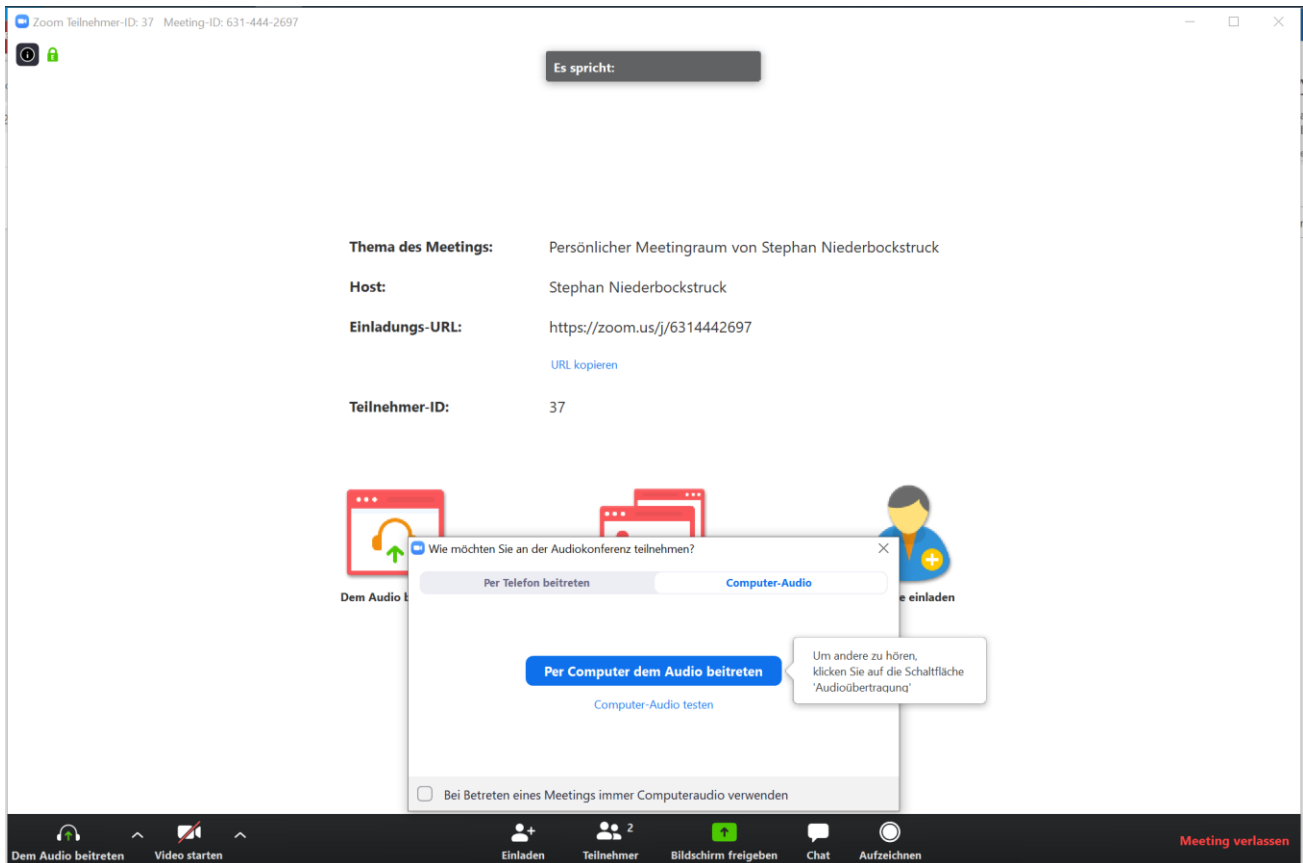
Zoom Teilnehmer-ID: 37 Meeting-ID: 631-444-2697

Es spricht:

Thema des Meetings: Persönlicher Meetingraum von Stephan Niederbockstruck

Host: Stephan Niederbockstruck

Einladungs-URL: https://zoom.us/j/6314442697

URL kopieren

Teilnehmer-ID: 37

Dem Audio b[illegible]

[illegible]e einladen

Wie möchten Sie an der Audiokonferenz teilnehmen?

Per Telefon beitreten

Computer-Audio

Per Computer dem Audio beitreten

Computer-Audio testen

Um andere zu hören, klicken Sie auf die Schaltfläche 'Audioübertragung'

Bei Betreten eines Meetings immer Computeraudio verwenden

Dem Audio beitreten

Video starten

Einladen

2

Teilnehmer

Bildschirm freigeben

Chat

Aufzeichnen

Meeting verlassen